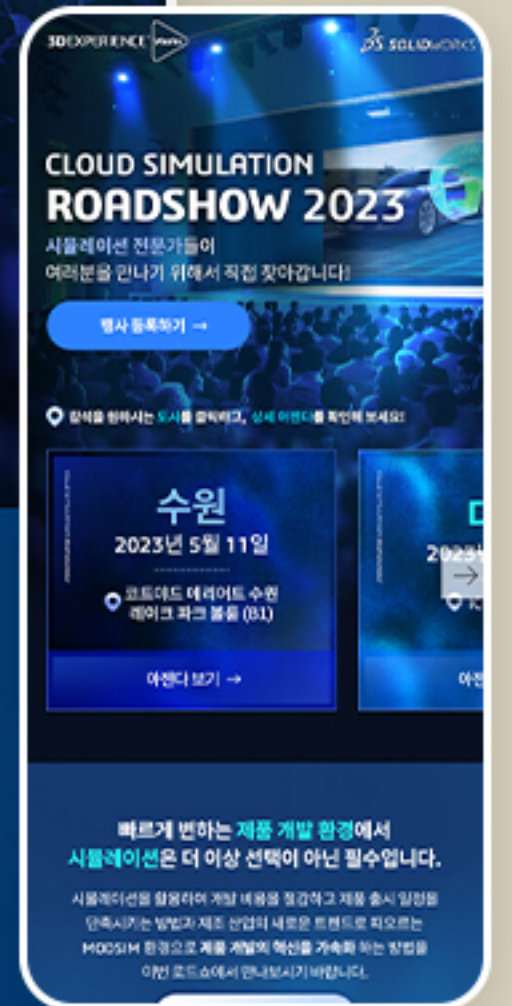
3DEXPERIENCE Works

SOLIDWORKS

CLOUD SIMULATION
ROADSHOW 2023

시뮬레이션 전문가들이
여러분을 만나기 위해서 직접 찾아갑니다!

행사 등록하기 →

참석을 원하시는 도시를 클릭하고, 상세 아젠다를 확인해 보세요!

수원
2023년 5월 11일
코트야드 메리어트 수원
레이크 파크 볼룸 (B1)
아젠다 보기 →

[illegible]
2023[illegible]
아젠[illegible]

빠르게 변하는 제품 개발 환경에서
시뮬레이션은 더 이상 선택이 아닌 필수입니다.

시뮬레이션을 활용하여 개발 비용을 절감하고 제품 출시 일정을 단축시키는 방법과 제조 산업의 새로운 트렌드로 떠오르는 MODSIM 환경으로 제품 개발의 혁신을 가속화 하는 방법을 이번 로드쇼에서 만나보시기 바랍니다.